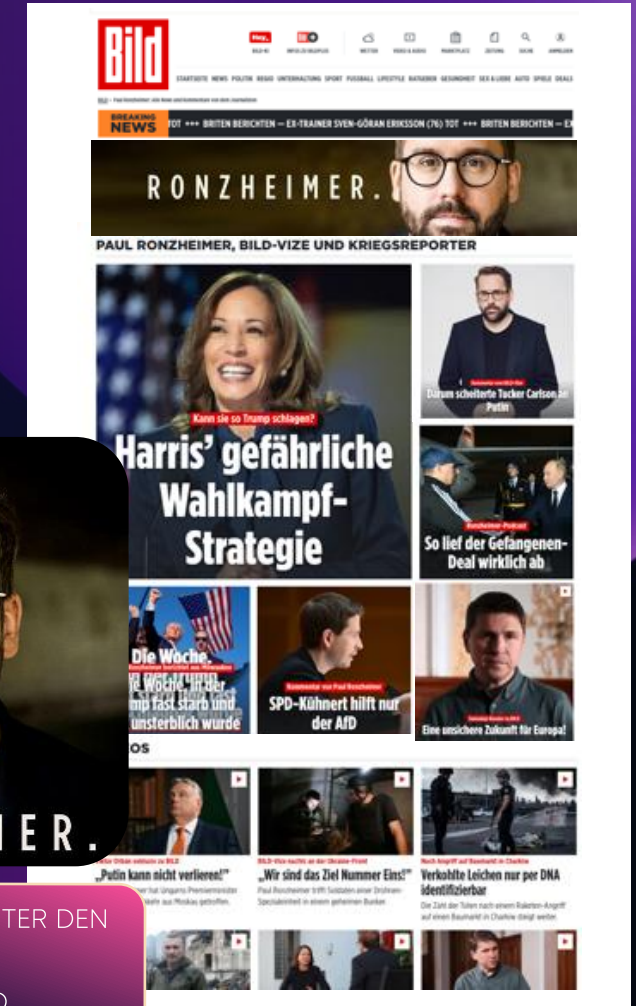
Bild

STARTSEITE NEWS POLITIK REGIO UNTERHALTUNG SPORT FUSSBALL LIFESTYLE RATGEBER GESUNDHEIT SEX & LIEBE AUTO SPIELE DEALS

BREAKING NEWS TOT +++ BRITEN BERICHTEN – EX-TRAINER SVEN-GÖRAN ERIKSSON (76) TOT +++ BRITEN BERICHTEN – EX

RONZHEIMER.

PAUL RONZHEIMER, BILD-VIZE UND KRIEGSREPORTER

Kann sie so Trump schlagen?
Harris' gefährliche Wahlkampf-Strategie

Darum scheiterte Tucker Carlson an Putin

Ronzheimer-Podcast
So lief der Gefangenen-Deal wirklich ab

Die Woche, in der Trump fast starb und unsterblich wurde

Kommentar von Paul Ronzheimer
SPD-Kühnert hilft nur der AfD

Eine unsichere Zukunft für Europa!

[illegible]OS

„Putin kann nicht verlieren!"

BILD-Vize nachts an der Ukraine-Front
„Wir sind das Ziel Nummer Eins!"
Paul Ronzheimer trifft Soldaten einer Drohnen-Spezialeinheit in einem geheimen Bunker

Nach Angriff auf Baumarkt in Charkiw
Verkohlte Leichen nur per DNA identifizierbar
Die Zahl der Toten nach einem Raketen-Angriff auf einen Baumarkt in Charkiw steigt weiter.

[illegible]IER.

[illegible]TER DEN